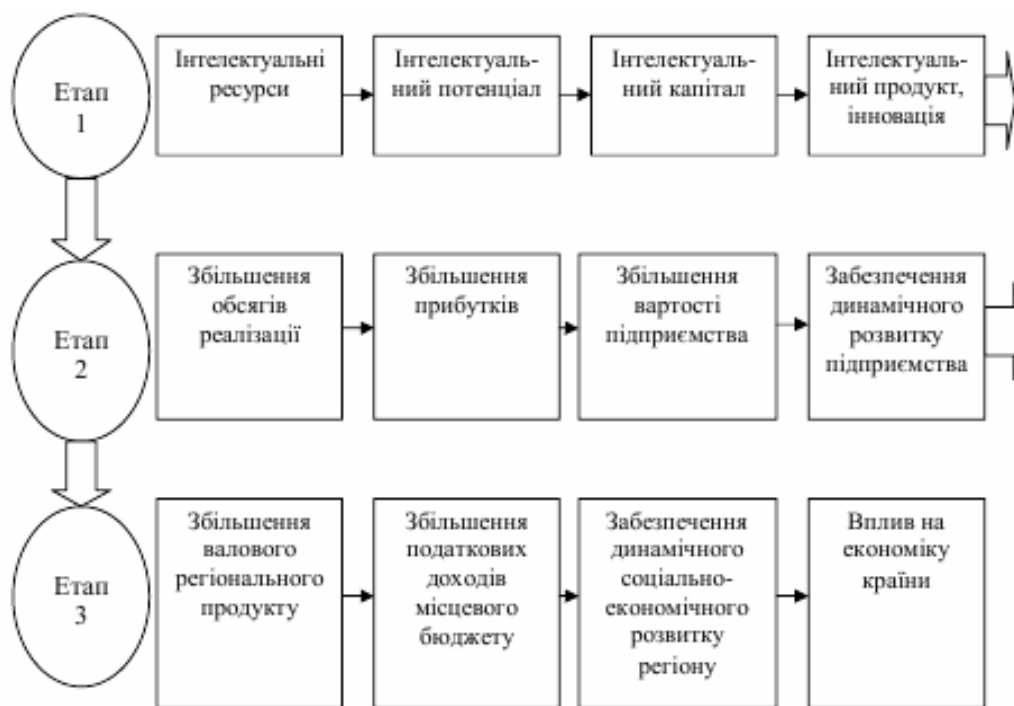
Етап 1

Інтелектуальні ресурси

Інтелектуальний потенціал

Інтелектуальний капітал

Інтелектуальний продукт, інновація

Етап 2

Збільшення обсягів реалізації

Збільшення прибутків

Збільшення вартості підприємства

Забезпечення динамічного розвитку підприємства

Етап 3

Збільшення валового регіонального продукту

Збільшення податкових доходів місцевого бюджету

Забезпечення динамічного соціально-економічного розвитку регіону

Вплив на економіку країни